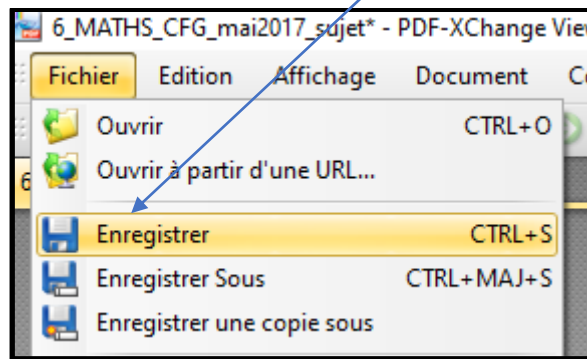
6_MATHS_CFG_mai2017_sujet* - PDF-XChange View

Fichier Edition Affichage Document C

Ouvrir CTRL+O
Ouvrir à partir d'une URL...

Enregistrer CTRL+S
Enregistrer Sous CTRL+MAJ+S
Enregistrer une copie sous